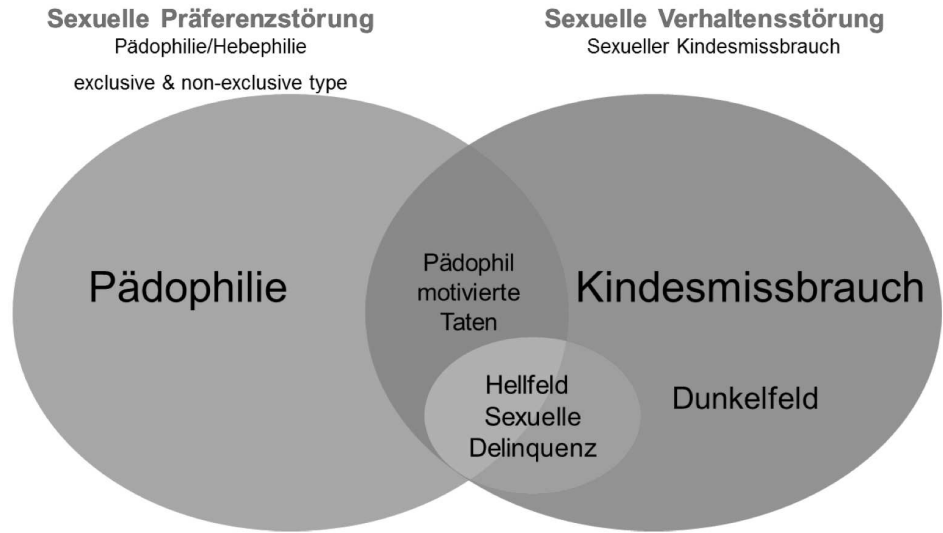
Sexuelle Präferenzstörung
Pädophilie/Hebephilie

exclusive & non-exclusive type

Sexuelle Verhaltensstörung
Sexueller Kindesmissbrauch

Pädophilie

Pädophil motivierte Taten

Kindesmissbrauch

Hellfeld Sexuelle Delinquenz

Dunkelfeld